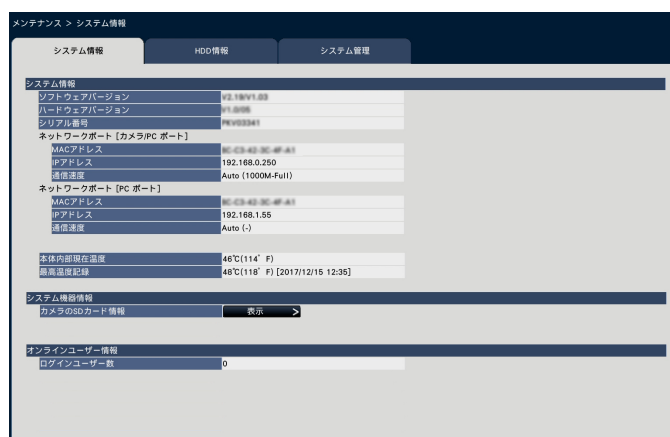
メンテナンス > システム情報

システム情報 | HDD情報 | システム管理

システム情報

| | |
|---|---|
| ソフトウェアバージョン | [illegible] |
| ハードウェアバージョン | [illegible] |
| シリアル番号 | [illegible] |

ネットワークポート［カメラ/PC ポート］

| | |
|---|---|
| MACアドレス | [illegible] |
| IPアドレス | 192.168.0.250 |
| 通信速度 | Auto (1000M-Full) |

ネットワークポート［PC ポート］

| | |
|---|---|
| MACアドレス | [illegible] |
| IPアドレス | 192.168.1.55 |
| 通信速度 | Auto (-) |

| | |
|---|---|
| 本体内部現在温度 | 46℃(114° F) |
| 最高温度記録 | 48℃(118° F) [2017/12/15 12:35] |

システム機器情報

| | |
|---|---|
| カメラのSDカード情報 | 表示 > |

オンラインユーザー情報

| | |
|---|---|
| ログインユーザー数 | 0 |